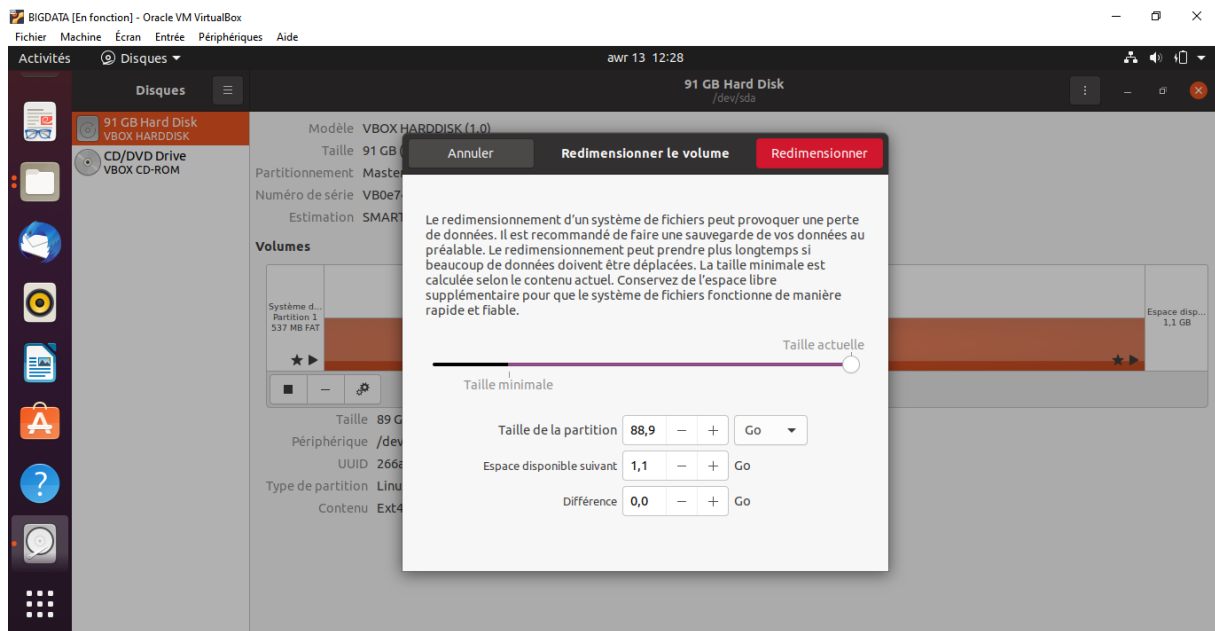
BIGDATA [En fonction] - Oracle VM VirtualBox
Fichier Machine Écran Entrée Périphériques Aide

Activités Disques ▾ awr 13 12:28

Disques
91 GB Hard Disk
VBOX HARDDISK
CD/DVD Drive
VBOX CD-ROM

91 GB Hard Disk
/dev/sda

Modèle VBOX HARDDISK (1.0)
Taille 91 GB (
Partitionnement Maste
Numéro de série VB0e7
Estimation SMART

Volumes

Système d...
Partition 1
537 MB FAT

Espace disp...
1,1 GB

Taille 89 G
Périphérique /dev
UUID 266a
Type de partition Linu
Contenu Ext4

Annuler Redimensionner le volume Redimensionner

Le redimensionnement d'un système de fichiers peut provoquer une perte de données. Il est recommandé de faire une sauvegarde de vos données au préalable. Le redimensionnement peut prendre plus longtemps si beaucoup de données doivent être déplacées. La taille minimale est calculée selon le contenu actuel. Conservez de l'espace libre supplémentaire pour que le système de fichiers fonctionne de manière rapide et fiable.

Taille actuelle
Taille minimale

Taille de la partition 88,9 − + Go
Espace disponible suivant 1,1 − + Go
Différence 0,0 − + Go